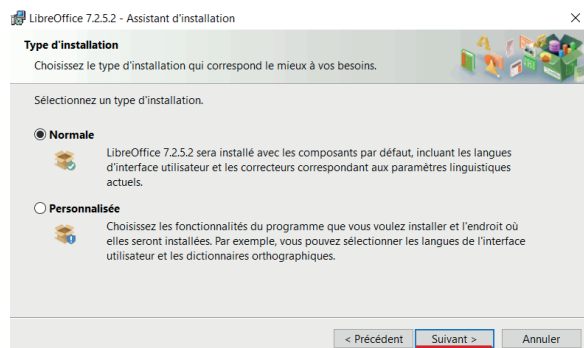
LibreOffice 7.2.5.2 - Assistant d'installation

Type d'installation

Choisissez le type d'installation qui correspond le mieux à vos besoins.

Sélectionnez un type d'installation.

Normale

LibreOffice 7.2.5.2 sera installé avec les composants par défaut, incluant les langues d'interface utilisateur et les correcteurs correspondant aux paramètres linguistiques actuels.

Personnalisée

Choisissez les fonctionnalités du programme que vous voulez installer et l'endroit où elles seront installées. Par exemple, vous pouvez sélectionner les langues de l'interface utilisateur et les dictionnaires orthographiques.

< Précédent | Suivant > | Annuler